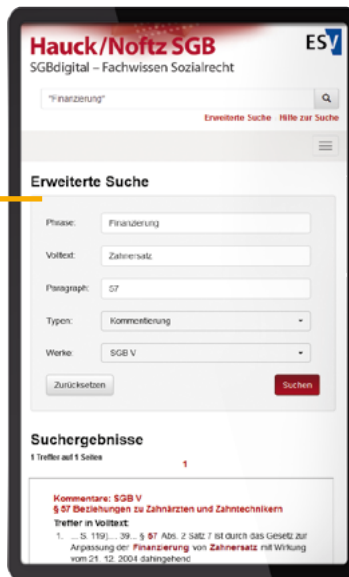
Hauck/Noftz SGB
ESV
SGBdigital – Fachwissen Sozialrecht

"Finanzierung"

Erweiterte Suche | Hilfe zur Suche

Erweiterte Suche

Phrase: Finanzierung

Volltext: Zahnersatz

Paragraph: 57

Typen: Kommentierung

Werke: SGB V

Zurücksetzen

Suchen

Suchergebnisse

1 Treffer auf 1 Seiten

1

Kommentare: SGB V
§ 57 Beziehungen zu Zahnärzten und Zahntechnikern
Treffer in Volltext:
1. ... S. 119)... 39... § 57 Abs. 2 Satz 7 ist durch das Gesetz zur Anpassung der Finanzierung von Zahnersatz mit Wirkung vom 21. 12. 2004 dahingehend